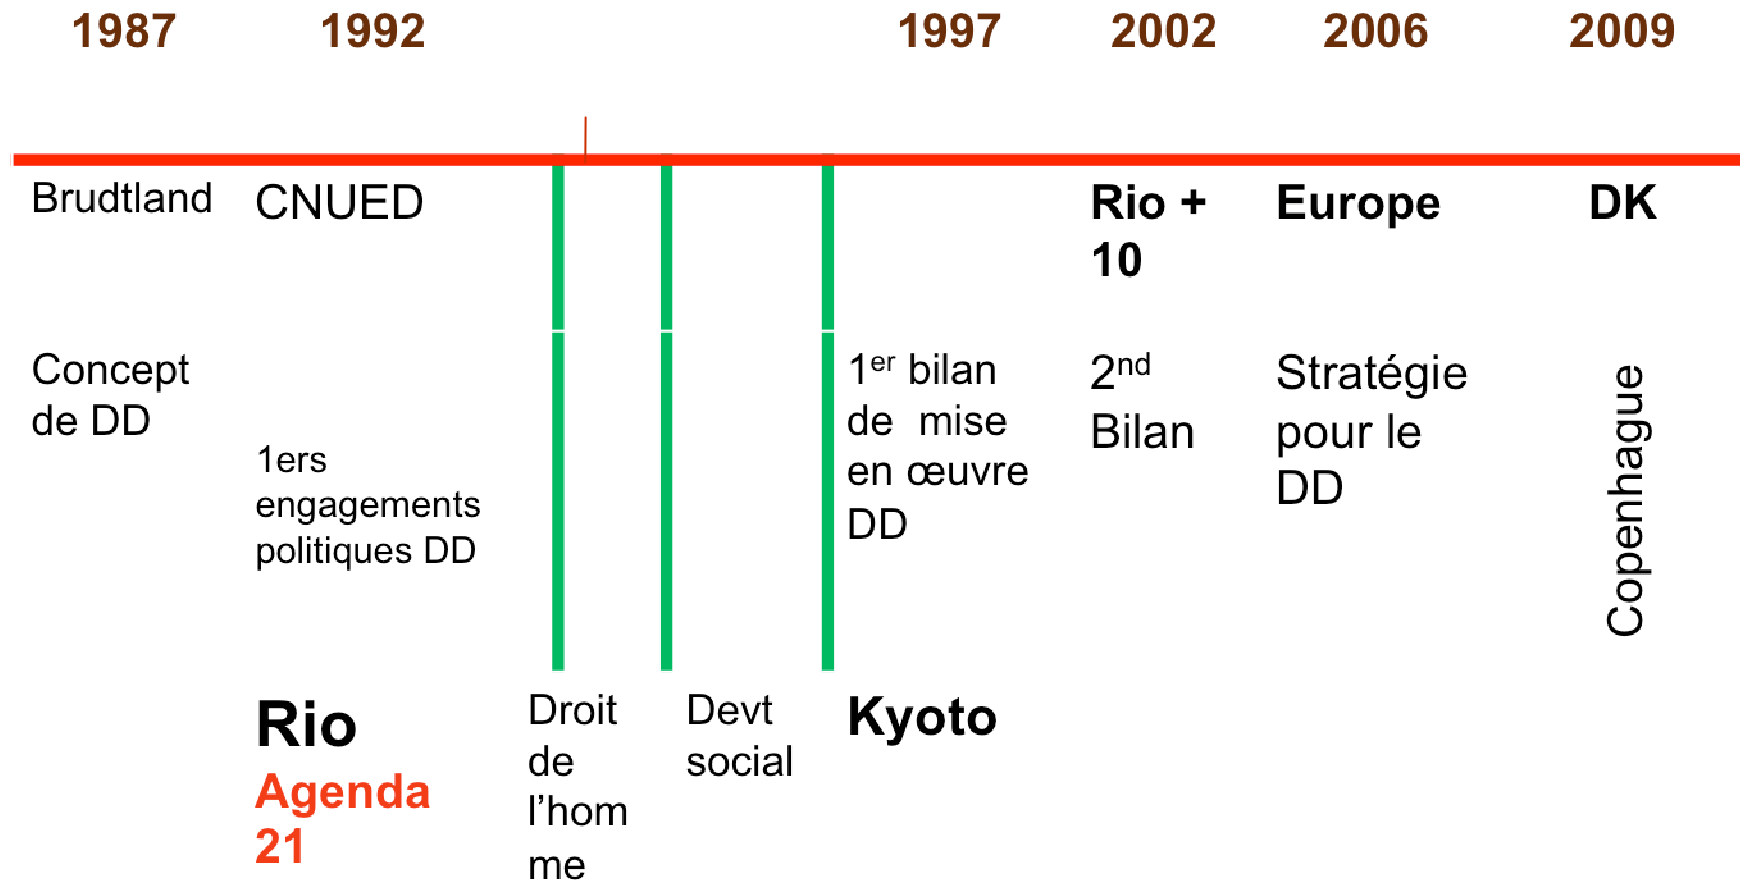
1987 1992 1997 2002 2006 2009

Brudtland

Concept de DD

CNUED

1ers engagements politiques DD

Rio

Agenda 21

Droit de l'hom me

Devt social

1$^{er}$ bilan de mise en œuvre DD

Kyoto

Rio + 10

2$^{nd}$ Bilan

Europe

Stratégie pour le DD

DK

Copenhague